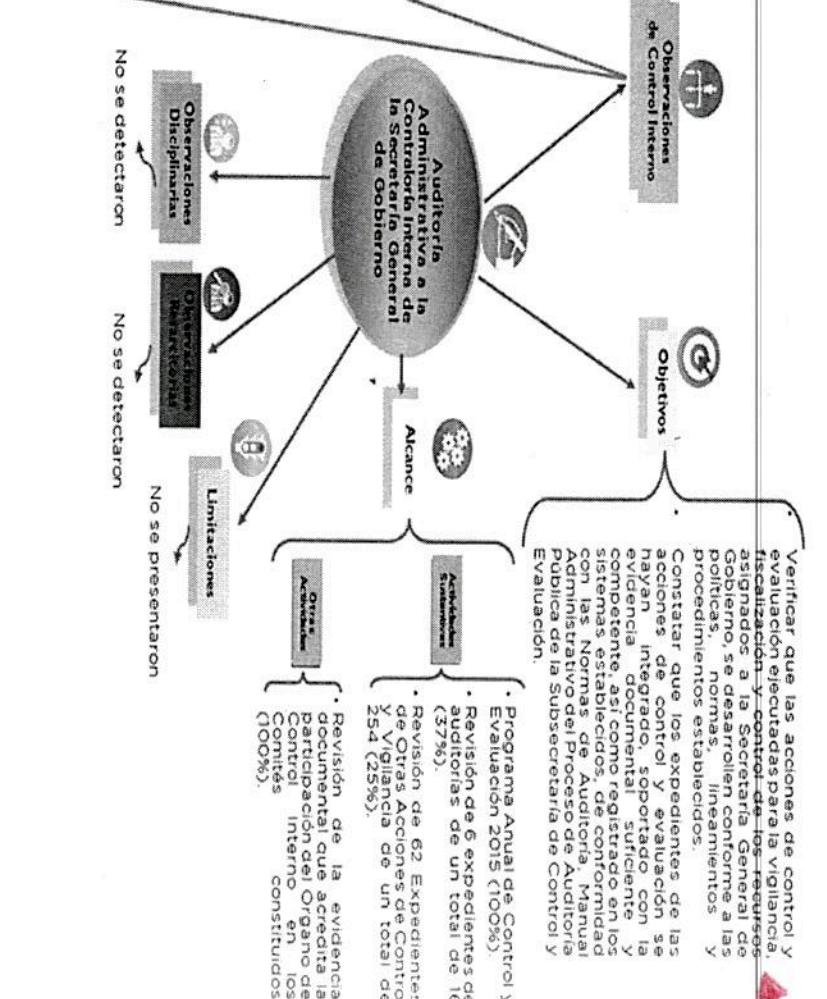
Observaciones de Control Interno

Objetivos

• Verificar que las acciones de control y evaluación ejecutadas para la vigilancia, fiscalización y control de los recursos asignados a la Secretaría General de Gobierno, se desarrollen conforme a las políticas, normas, lineamientos y procedimientos establecidos.

• Constatar que los expedientes de las acciones de control y evaluación se hayan integrado, soportado con la evidencia documental suficiente y competente, así como registrado en los sistemas establecidos, de conformidad con las Normas de Auditoría, Manual Administrativo del Proceso de Auditoría Pública de la Subsecretaría de Control y Evaluación.

Auditoría Administrativa a la Contraloría Interna de la Secretaría General de Gobierno

Alcance

Actividades Sustantivas

• Programa Anual de Control y Evaluación 2015 (100%).

• Revisión de 6 expedientes de auditorías de un total de 16 (37%).

• Revisión de 62 Expedientes de Otras Acciones de Control y Vigilancia de un total de 254 (25%).

Otras Actividades

• Revisión de la evidencia documental que acredita la participación del Órgano de Control Interno en los Comités constituidos (100%).

Observaciones Disciplinarias

No se detectaron

Observaciones Resarcitorias

No se detectaron

Limitaciones

No se presentaron